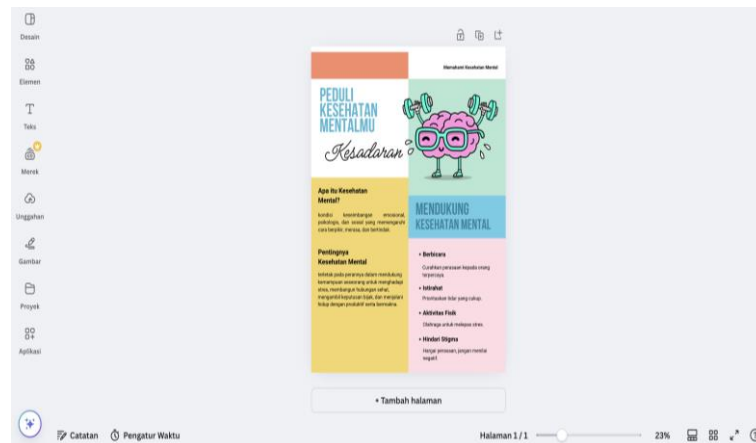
Desain

Elemen

Teks

Merek

Unggahan

Gambar

Proyek

Aplikasi

Memahami Kesehatan Mental

PEDULI KESEHATAN MENTALMU

Kesadaran

Apa itu Kesehatan Mental?

kondisi keseimbangan emosional, psikologis, dan sosial yang memengaruhi cara berpikir, merasa, dan bertindak.

Pentingnya Kesehatan Mental

terletak pada perannya dalam mendukung kemampuan seseorang untuk menghadapi stres, membangun hubungan sehat, mengambil keputusan bijak, dan menjalani hidup dengan produktif serta bermakna.

MENDUKUNG KESEHATAN MENTAL

• Berbicara

Curahkan perasaan kepada orang terpercaya.

• Istirahat

Prioritaskan tidur yang cukup.

• Aktivitas Fisik

Olahraga untuk redakan stres.

• Hindari Stigma

Hargai perasaan, jangan menilai negatif.

+ Tambah halaman

Catatan

Pengatur Waktu

Halaman 1 / 1

23%